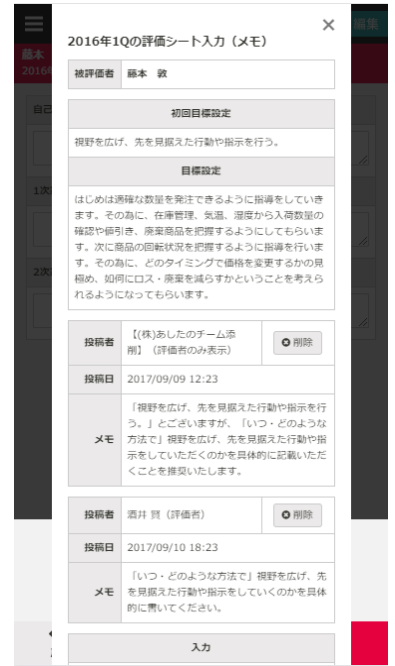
2016年1Qの評価シート入力（メモ）

×

| 被評価者 | 藤本 敦 |
|---|---|

初回目標設定

視野を広げ、先を見据えた行動や指示を行う。

目標設定

はじめは適確な数量を発注できるように指導をしていきます。その為に、在庫管理、気温、湿度から入荷数量の確認や値引き、廃棄商品を把握するようにしてもらいます。次に商品の回転状況を把握するように指導を行います。その為に、どのタイミングで価格を変更するかの見極め、如何にロス・廃棄を減らすかということを考えられるようになってもらいます。

| 投稿者 | 【(株)あしたのチーム添削】（評価者のみ表示） | 削除 |
|---|---|---|
| 投稿日 | 2017/09/09 12:23 | |
| メモ | 「視野を広げ、先を見据えた行動や指示を行う。」とございますが、「いつ・どのような方法で」視野を広げ、先を見据えた行動や指示をしていただくのかを具体的に記載いただくことを推奨いたします。 | |

| 投稿者 | 酒井 賢（評価者） | 削除 |
|---|---|---|
| 投稿日 | 2017/09/10 18:23 | |
| メモ | 「いつ・どのような方法で」視野を広げ、先を見据えた行動や指示を行っていくのかを具体的に書いてください。 | |

入力

編集

藤本

2016

自己

1次

2次